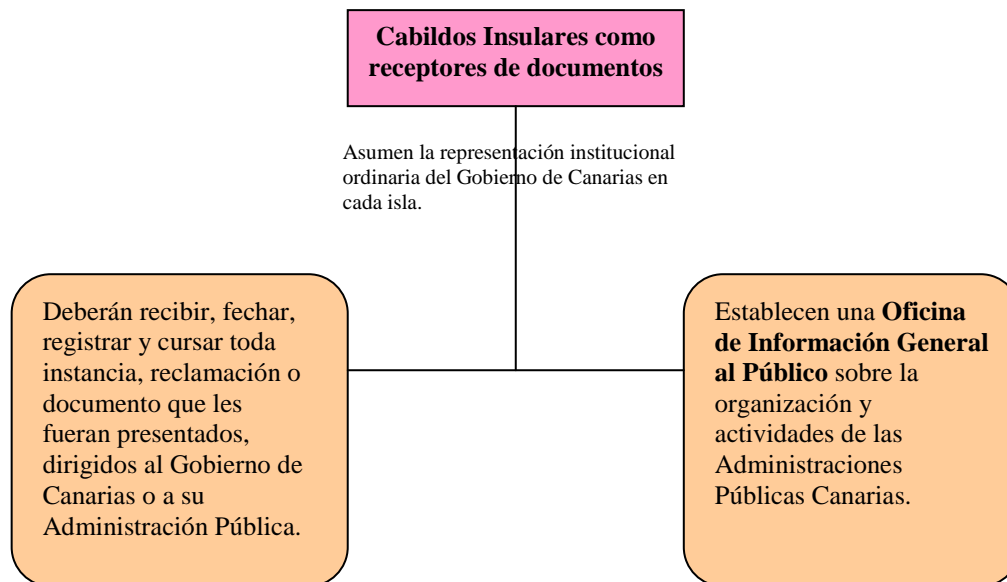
Cabildos Insulares como receptores de documentos

Asumen la representación institucional ordinaria del Gobierno de Canarias en cada isla.

Deberán recibir, fechar, registrar y cursar toda instancia, reclamación o documento que les fueran presentados, dirigidos al Gobierno de Canarias o a su Administración Pública.

Establecen una Oficina de Información General al Público sobre la organización y actividades de las Administraciones Públicas Canarias.